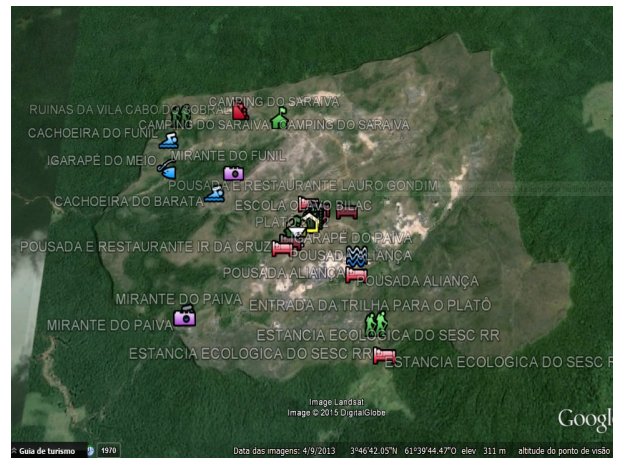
RUINAS DA VILA CABO D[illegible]SOBIRA
CAMPING DO SARAIVA
CAMPING DO SARAIVA CAMPING DO SARAIVA
CACHOEIRA DO FUNIL
IGARAPÉ DO MEIO
MIRANTE DO FUNIL
POUSADA E RESTAURANTE LAURO GONDIM
CACHOEIRA DO BARATA
ESCOLA O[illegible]VO BILAC
PLATÔ
POUSADA E RESTAURANTE IR DA CRUZ
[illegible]ARAPÉ DO PAIVA
POUSADA
POUSADA ALIANÇA
POUSADA ALIANÇA
MIRANTE DO PAIVA
ENTRADA DA TRILHA PARA O PLATÔ
MIRANTE DO PAIVA
ESTANCIA ECOLOGICA DO SESC RR
ESTANCIA ECOLOGICA DO SESC RR
ESTANCIA ECOLOGICA DO SESC R
Image Landsat
Image © 2015 DigitalGlobe
Googl
Guia de turismo
1970
Data das imagens: 4/9/2013 3°46'42.05"N 61°39'44.47"O elev 311 m altitude do ponto de visão